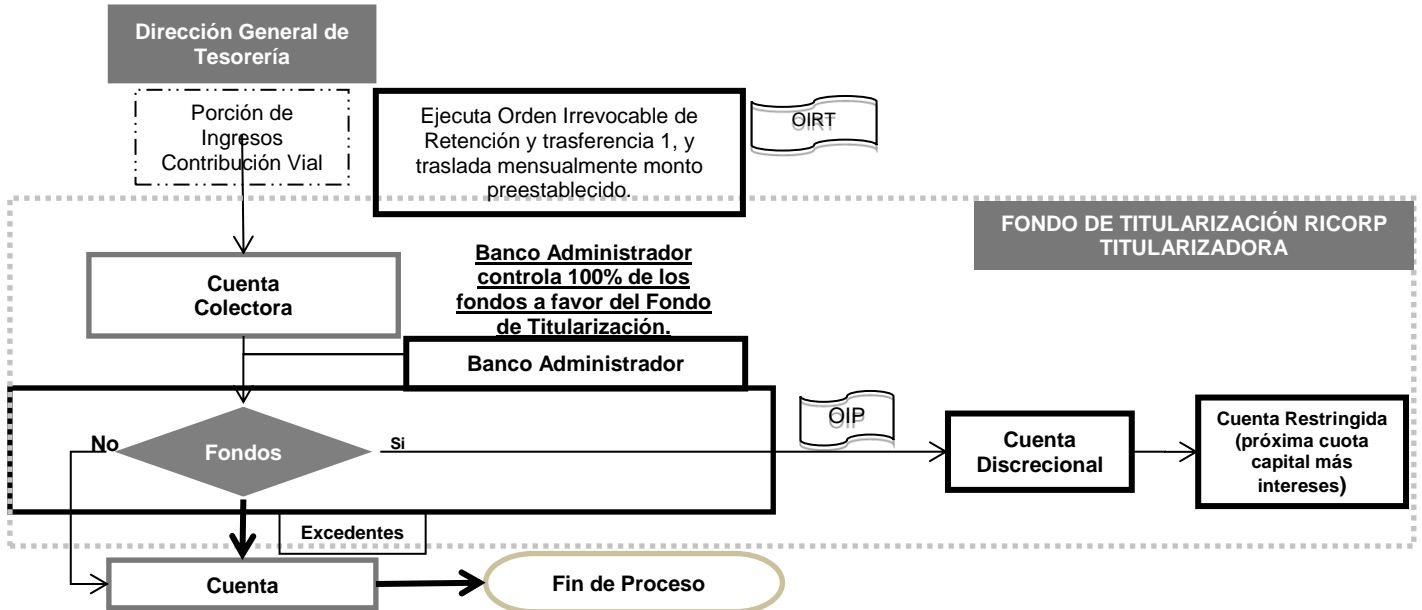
Dirección General de Tesorería

Porción de Ingresos Contribución Vial

Ejecuta Orden Irrevocable de Retención y trasferencia 1, y traslada mensualmente monto preestablecido.

OIRT

FONDO DE TITULARIZACIÓN RICORP TITULARIZADORA

Cuenta Colectora

Banco Administrador controla 100% de los fondos a favor del Fondo de Titularización.

Banco Administrador

No

Fondos

Si

OIP

Cuenta Discrecional

Cuenta Restringida (próxima cuota capital más intereses)

Excedentes

Cuenta

Fin de Proceso